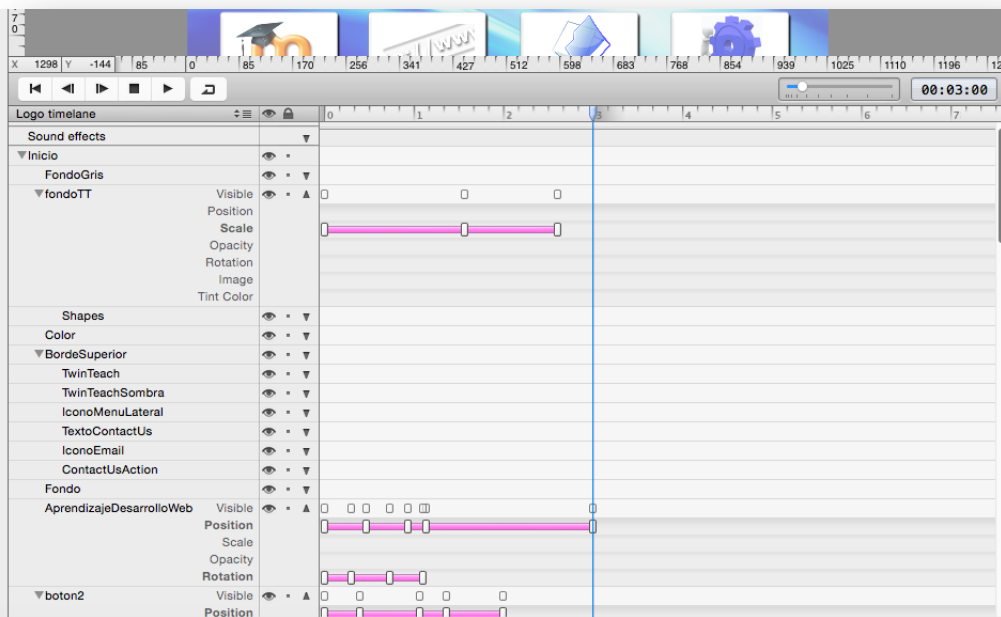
X 1298 Y -144 85 0 85 170 256 341 427 512 598 683 768 854 939 1025 1110 1196 12

00:03:00

Logo timelane

0 1 2 3 4 5 6 7

Sound effects
▼Inicio
FondoGris
▼fondoTT Visible
Position
Scale
Opacity
Rotation
Image
Tint Color
Shapes
Color
▼BordeSuperior
TwinTeach
TwinTeachSombra
IconoMenuLateral
TextoContactUs
IconoEmail
ContactUsAction
Fondo
AprendizajeDesarrolloWeb Visible
Position
Scale
Opacity
Rotation
▼boton2 Visible
Position